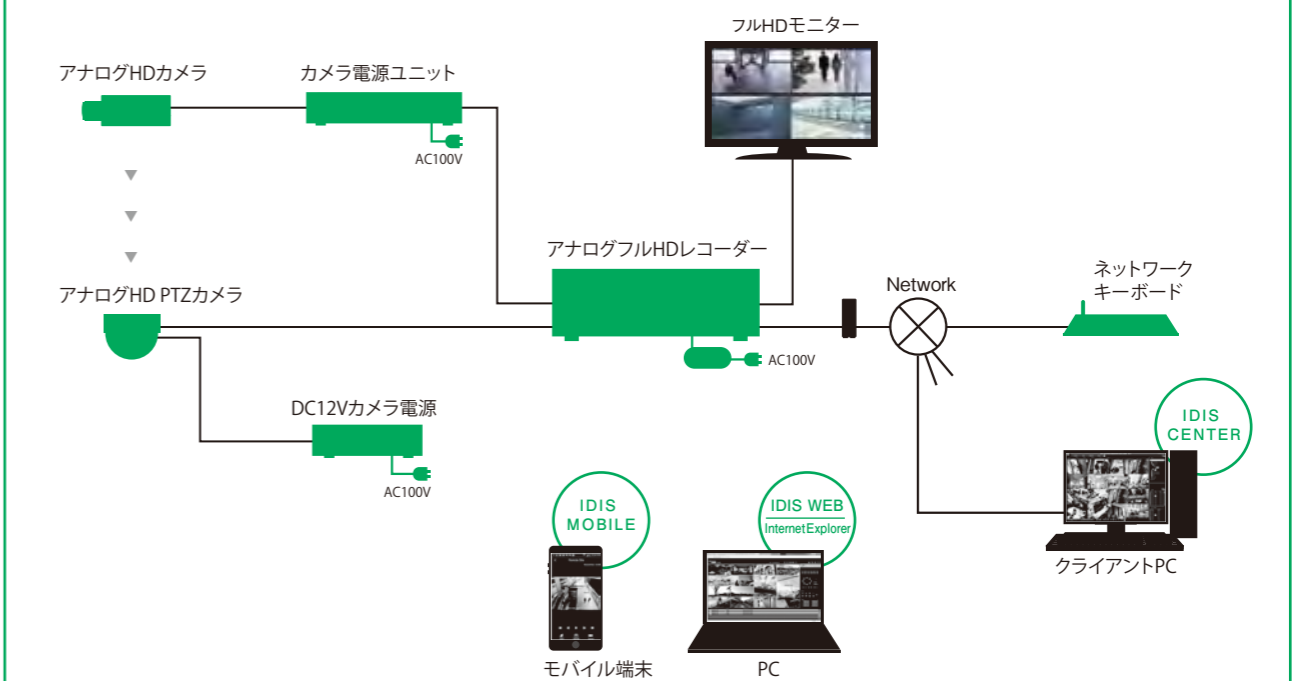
フルHDモニター

アナログHDカメラ

カメラ電源ユニット

AC100V

アナログフルHDレコーダー

アナログHD PTZカメラ

Network

ネットワーク
キーボード

AC100V

DC12Vカメラ電源

AC100V

IDIS
CENTER

IDIS
MOBILE

IDIS WEB
Internet Explorer

クライアントPC

モバイル端末

PC